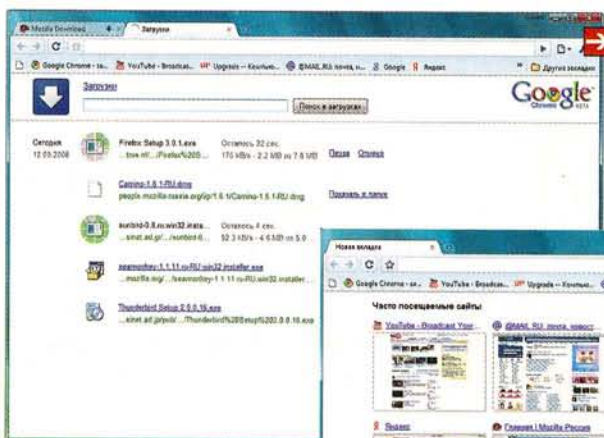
Mozilla Download | Загрузки

Google Chrome - за... | YouTube - Broadcast... | Upgrade — Компью... | @MAIL.RU почта н... | Google | Яндекс | Другие закладки

Загрузки

Поиск в загрузках

Google Chrome BETA

Сегодня
12.09.2008

Firefox Setup 3.0.1.exe
...box.ru/.../Firefox%203...
Осталось 32 сек.
176 КБ/s - 2.2 MB из 7.6 MB
Пауза Отмена

Camino-1.6.1-RU.dmg
people.mozilla-russia.org/lip/1.6.1/Camino-1.6.1-RU.dmg
Показать в папке

sunbird-0.8.ru.win32.insta...
...sinet.ad.jp/.../sunbird-0...
Осталось 4 сек.
52.3 КБ/s - 4.6 MB из 5.0

seamonkey-1.1.11.ru-RU.win32.installer.exe
...mozilla.org/.../seamonkey/1.1.11-ru-RU.win32.installer...

Thunderbird Setup 2.0.0.16.exe
...sinet.ad.jp/pub/.../Thunderbird%20Setup%202.0.0.16.exe

Новая вкладка

Google Chrome - за... | YouTube - Broadcast... | Upgrade — Компью...

Часто посещаемые сайты:

YouTube - Broadcast Your...
@MAIL.RU: почта, новост...

Яндекс
Главная | Mozilla Россия